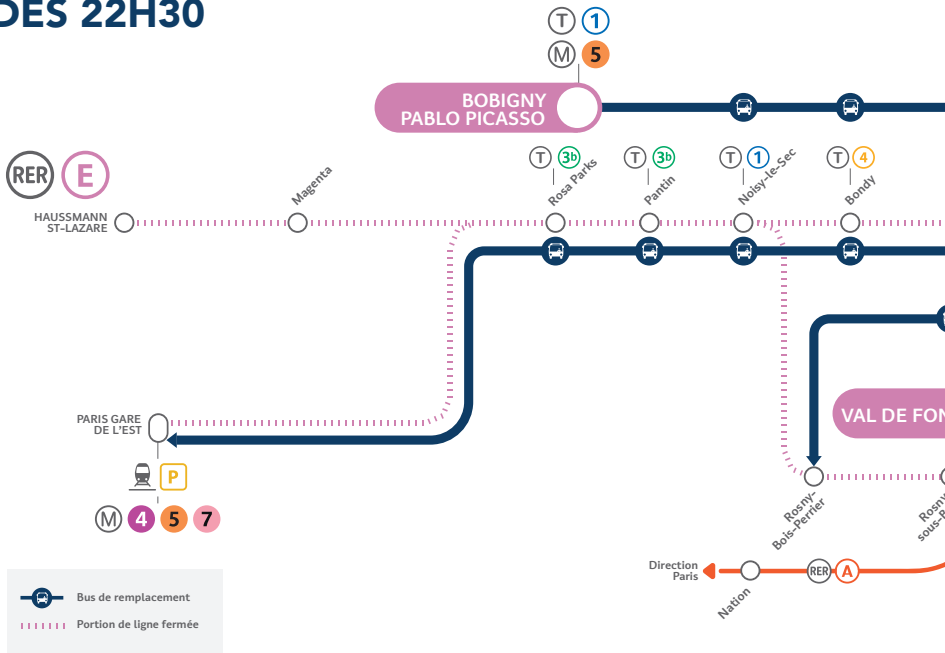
DES 22H30

T 1
M 5

BOBIGNY
PABLO PICASSO

RER E

HAUSSMANN
ST-LAZARE

Magenta

T 3b
Rosa Parks

T 3b
Pantin

T 1
Noisy-le-Sec

T 4
Bondy

PARIS GARE
DE L'EST

P

M 4 5 7

VAL DE FON

Rosny-
Bois-Perrier

Rosny-
sous-P

Direction
Paris

Nation

RER A

Bus de remplacement
Portion de ligne fermée